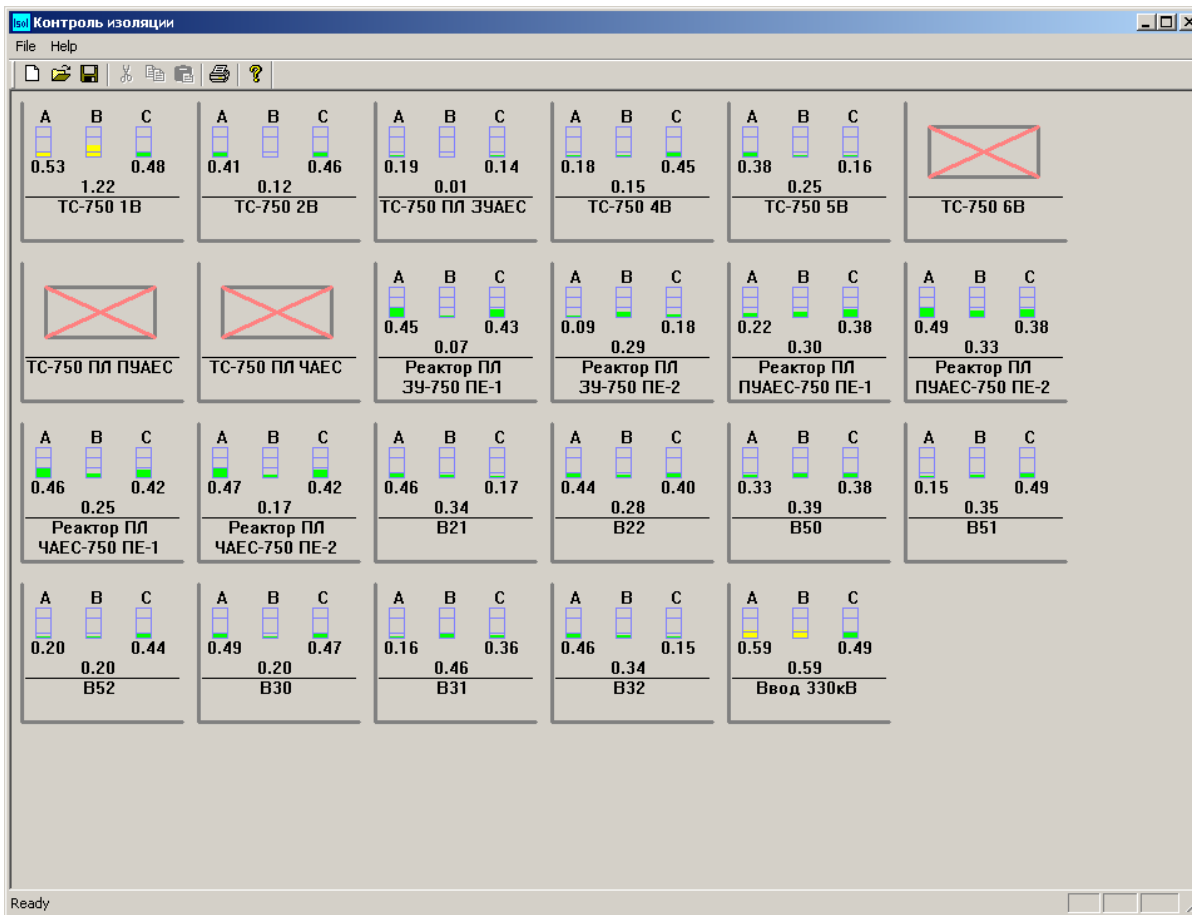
Isol Контроль изоляции

File Help

A B C
0.53 0.48
1.22
TC-750 1B

A B C
0.41 0.46
0.12
TC-750 2B

A B C
0.19 0.14
0.01
TC-750 ПЛ ЗУАЕС

A B C
0.18 0.45
0.15
TC-750 4B

A B C
0.38 0.16
0.25
TC-750 5B

TC-750 6B

TC-750 ПЛ ПУАЕС

TC-750 ПЛ ЧАЕС

A B C
0.45 0.43
0.07
Реактор ПЛ ЗУ-750 ПЕ-1

A B C
0.09 0.18
0.29
Реактор ПЛ ЗУ-750 ПЕ-2

A B C
0.22 0.38
0.30
Реактор ПЛ ПУАЕС-750 ПЕ-1

A B C
0.49 0.38
0.33
Реактор ПЛ ПУАЕС-750 ПЕ-2

A B C
0.46 0.42
0.25
Реактор ПЛ ЧАЕС-750 ПЕ-1

A B C
0.47 0.42
0.17
Реактор ПЛ ЧАЕС-750 ПЕ-2

A B C
0.46 0.17
0.34
B21

A B C
0.44 0.40
0.28
B22

A B C
0.33 0.38
0.39
B50

A B C
0.15 0.49
0.35
B51

A B C
0.20 0.44
0.20
B52

A B C
0.49 0.47
0.20
B30

A B C
0.16 0.36
0.46
B31

A B C
0.46 0.15
0.34
B32

A B C
0.59 0.49
0.59
Ввод 330кВ

Ready